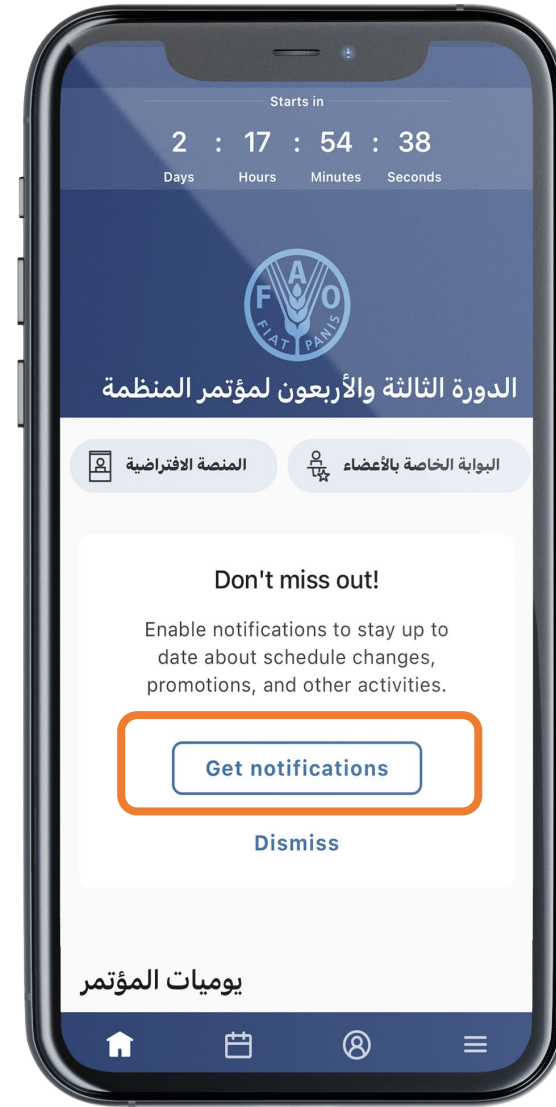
Starts in

2 : 17 : 54 : 38
Days Hours Minutes Seconds

F A O
FIAT PANIS

الدورة الثالثة والأربعون لمؤتمر المنظمة

البوابة الخاصة بالأعضاء

المنصة الافتراضية

Don't miss out!

Enable notifications to stay up to date about schedule changes, promotions, and other activities.

Get notifications

Dismiss

يوميات المؤتمر